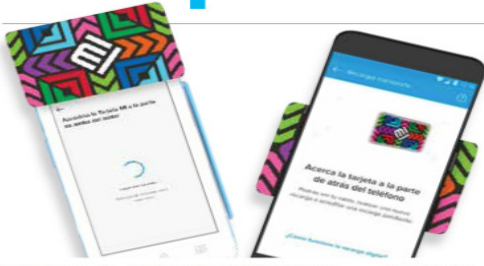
MI

Acerca la tarjeta MI a la parte de atrás del móvil

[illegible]

Recarga transporte

MI

Acerca la tarjeta a la parte de atrás del teléfono

Podrás ver tu saldo, realizar una nueva recarga o actualizar una recarga pendiente

¿Cómo funciona la recarga digital?